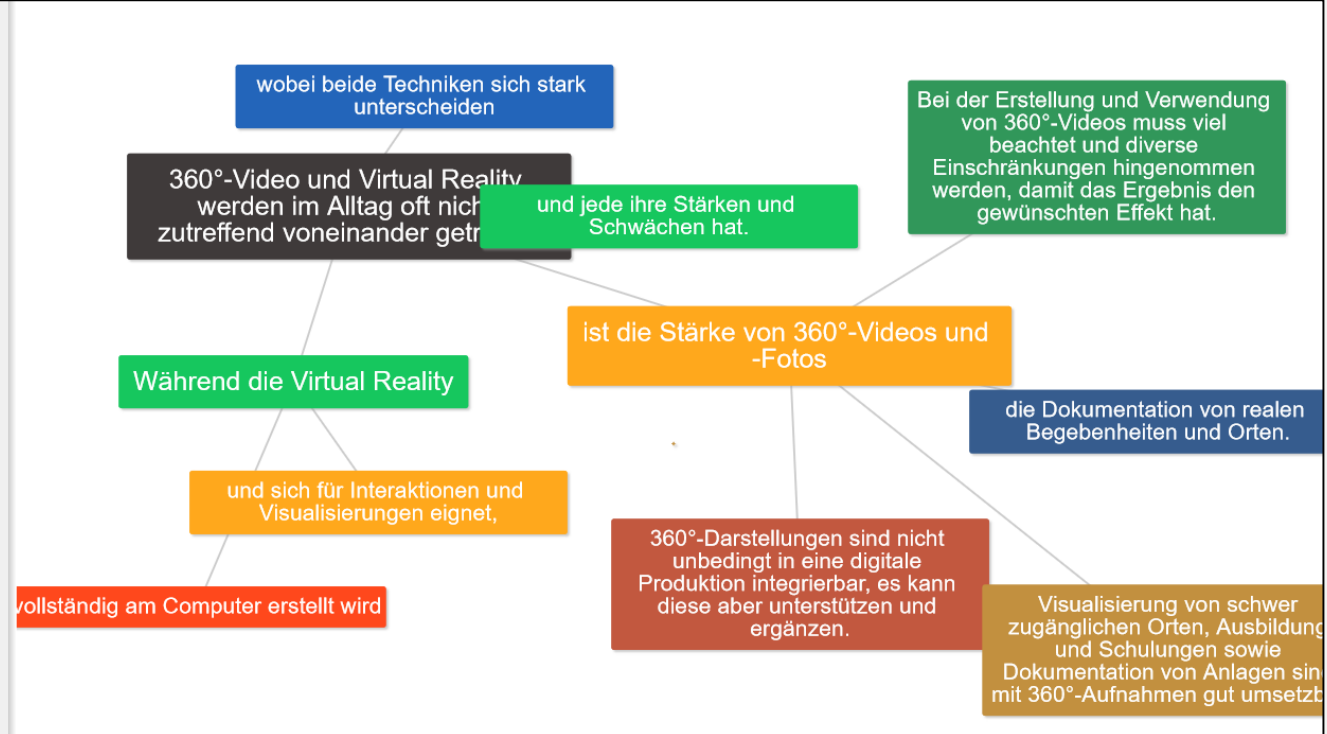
wobei beide Techniken sich stark unterscheiden

360°-Video und Virtual Reality werden im Alltag oft nich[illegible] zutreffend voneinander getr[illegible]

und jede ihre Stärken und Schwächen hat.

Bei der Erstellung und Verwendung von 360°-Videos muss viel beachtet und diverse Einschränkungen hingenommen werden, damit das Ergebnis den gewünschten Effekt hat.

ist die Stärke von 360°-Videos und -Fotos

Während die Virtual Reality

die Dokumentation von realen Begebenheiten und Orten.

und sich für Interaktionen und Visualisierungen eignet,

360°-Darstellungen sind nicht unbedingt in eine digitale Produktion integrierbar, es kann diese aber unterstützen und ergänzen.

vollständig am Computer erstellt wird

Visualisierung von schwer zugänglichen Orten, Ausbildung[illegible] und Schulungen sowie Dokumentation von Anlagen sin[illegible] mit 360°-Aufnahmen gut umsetzb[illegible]